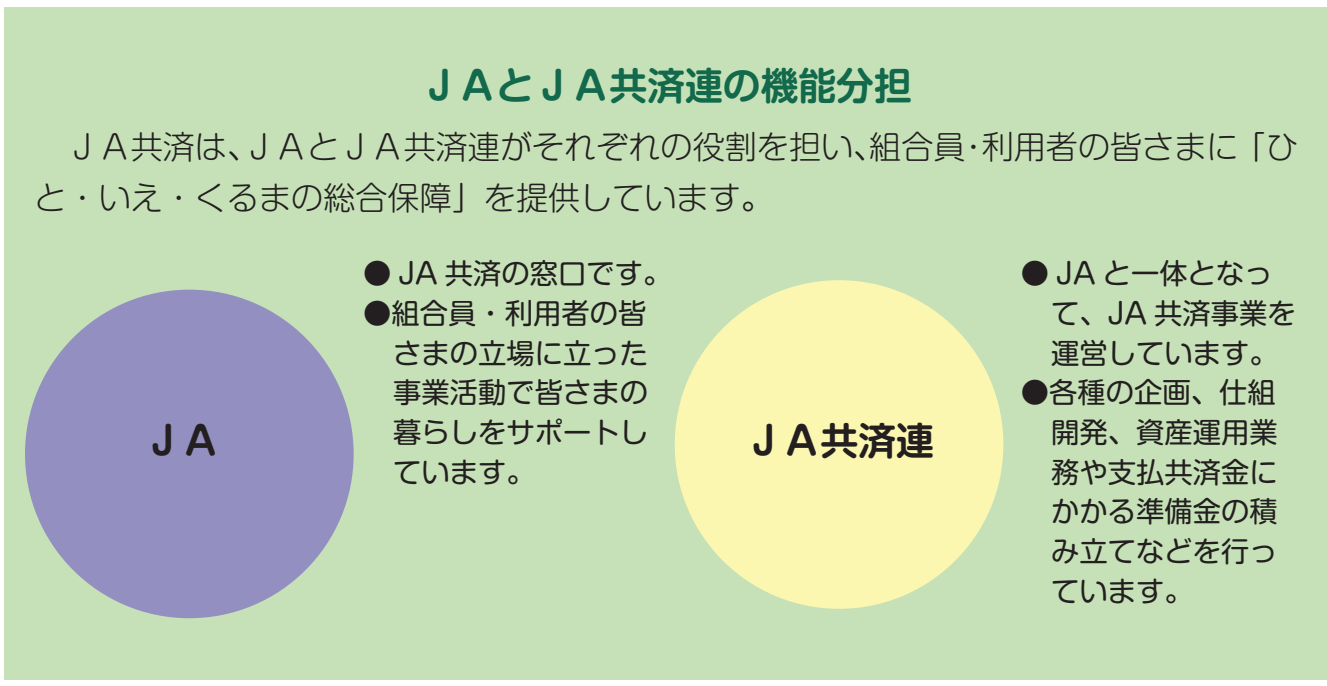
ＪＡとＪＡ共済連の機能分担

ＪＡ共済は、ＪＡとＪＡ共済連がそれぞれの役割を担い、組合員･利用者の皆さまに「ひと・いえ・くるまの総合保障」を提供しています。

ＪＡ

● JA 共済の窓口です。
●組合員・利用者の皆さまの立場に立った事業活動で皆さまの暮らしをサポートしています。

ＪＡ共済連

● JA と一体となって、JA 共済事業を運営しています。
●各種の企画、仕組開発、資産運用業務や支払共済金にかかる準備金の積み立てなどを行っています。